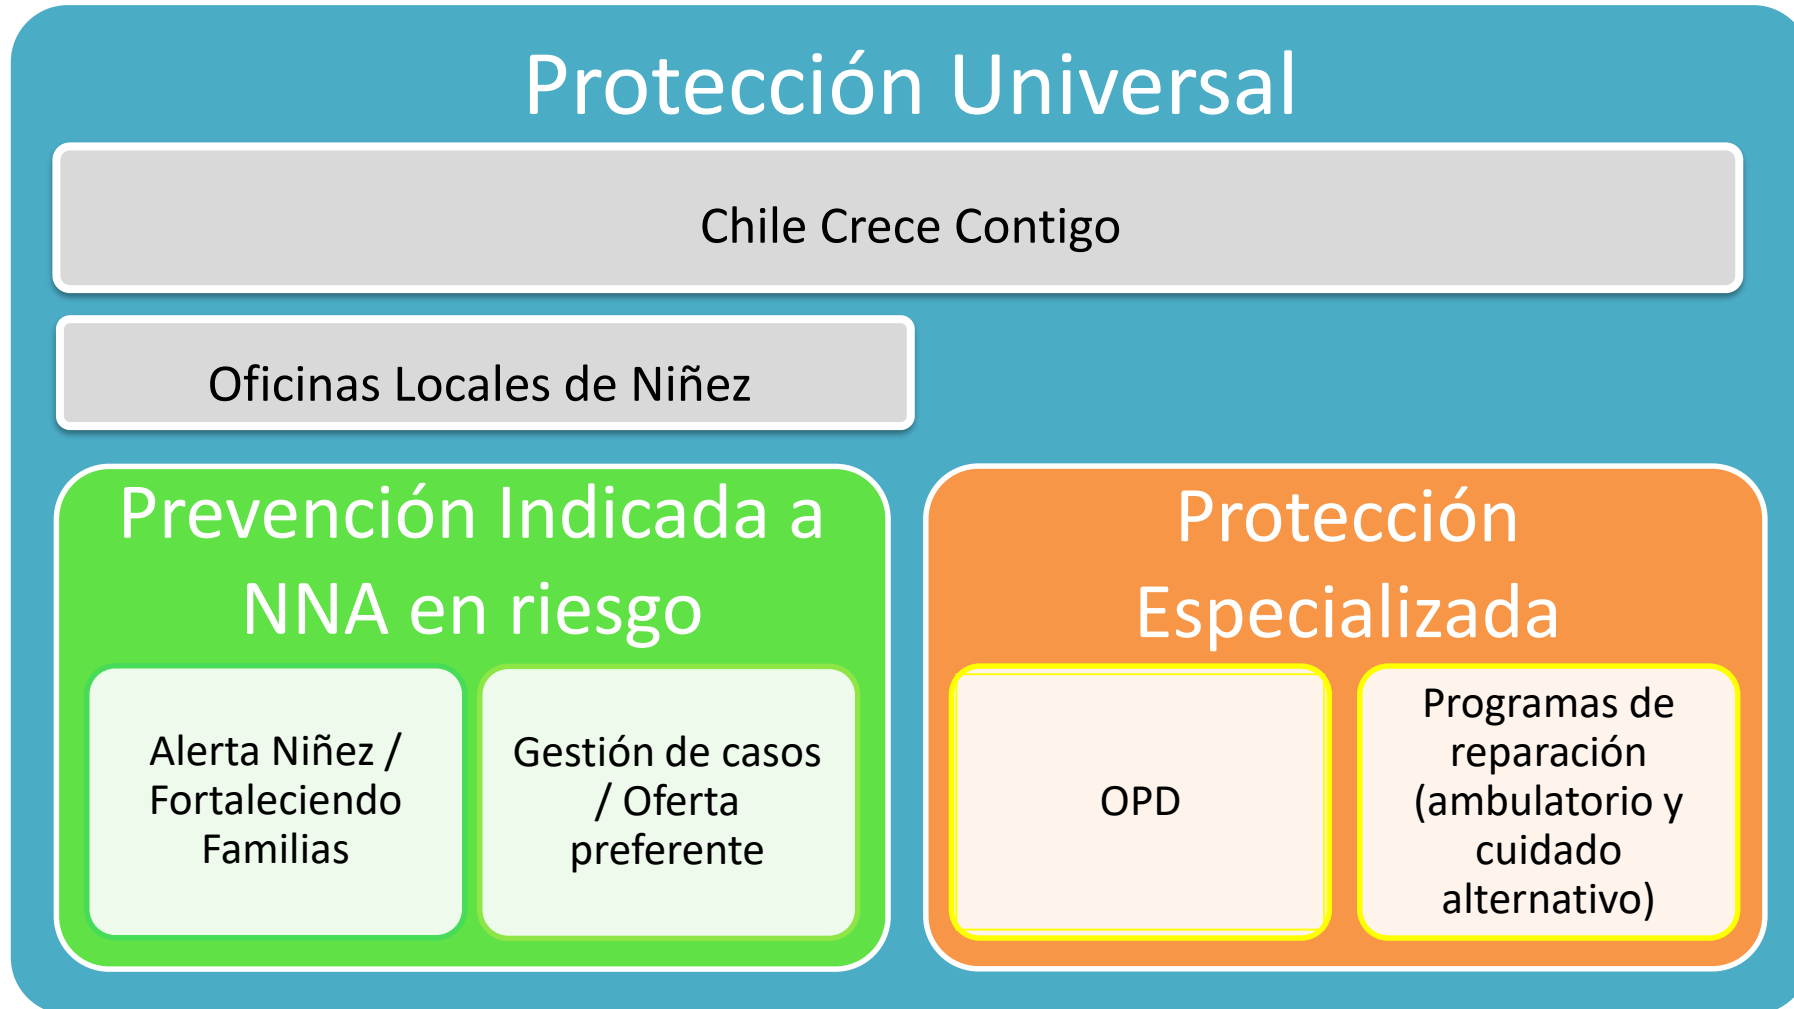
Protección Universal

Chile Crece Contigo

Oficinas Locales de Niñez

Prevención Indicada a NNA en riesgo

Alerta Niñez / Fortaleciendo Familias

Gestión de casos / Oferta preferente

Protección Especializada

OPD

Programas de reparación (ambulatorio y cuidado alternativo)